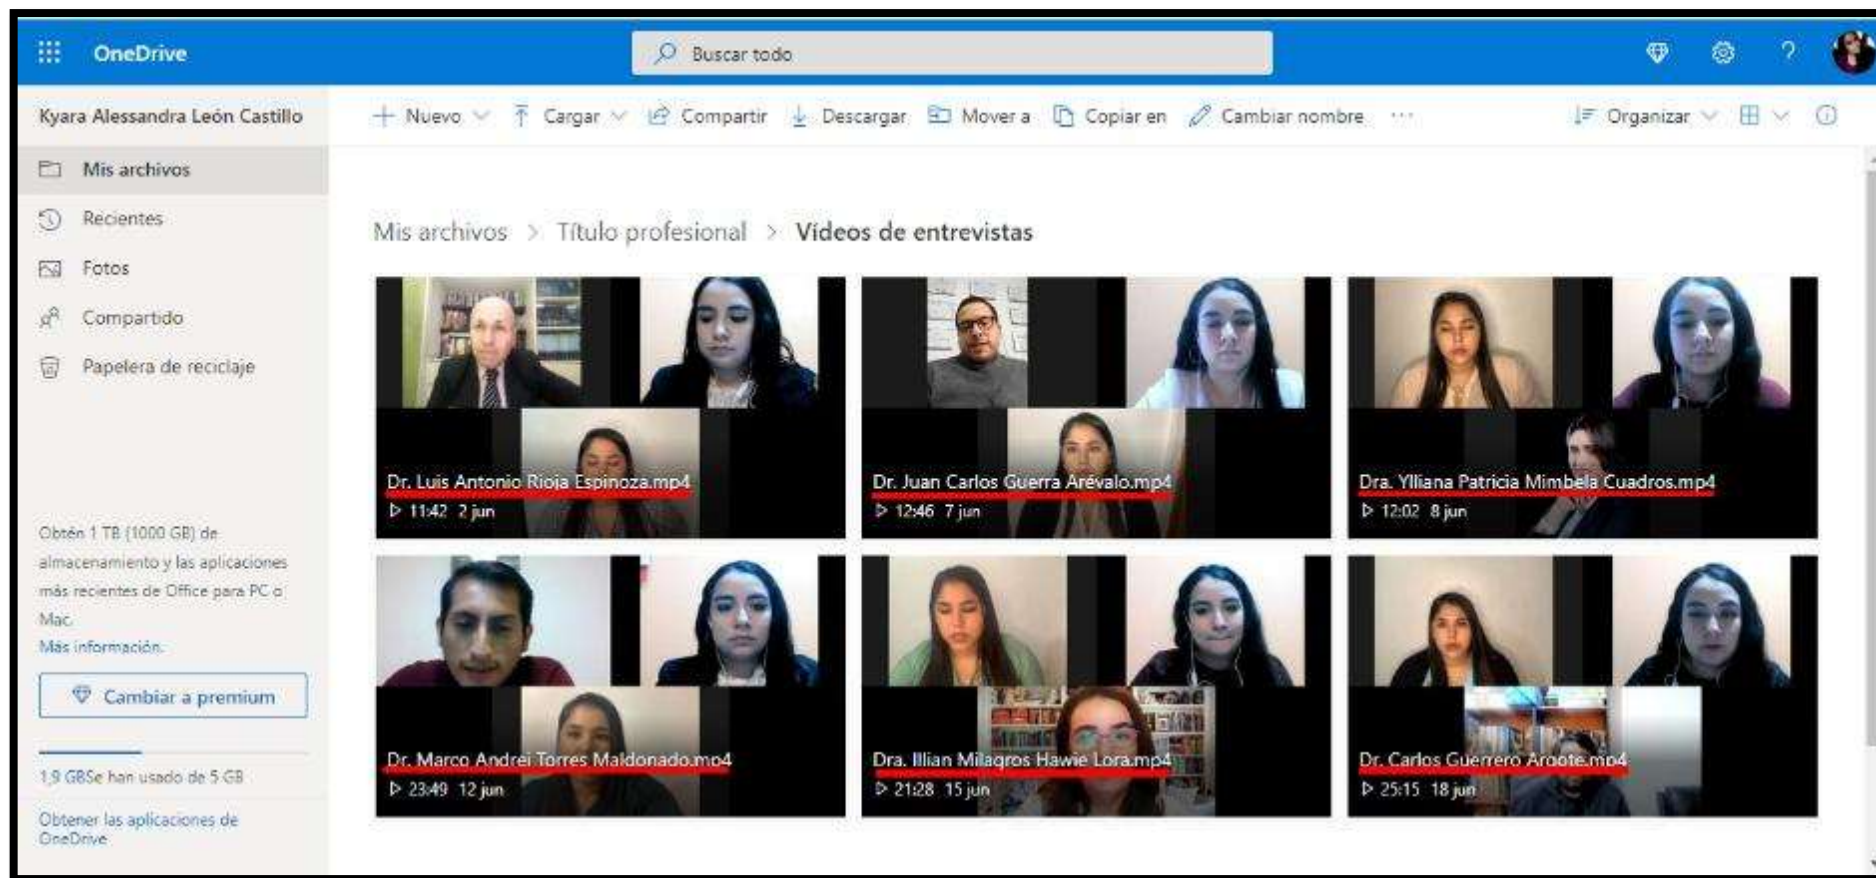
OneDrive

Buscar todo

?

Kyara Alessandra León Castillo

+ Nuevo
Cargar
Compartir
Descargar
Mover a
Copiar en
Cambiar nombre
···
Organizar

Mis archivos
Recientes
Fotos
Compartido
Papelera de reciclaje

Obtén 1 TB (1000 GB) de almacenamiento y las aplicaciones más recientes de Office para PC o Mac.
Más información.

Cambiar a premium

1,9 GBSe han usado de 5 GB

Obtener las aplicaciones de OneDrive

Mis archivos > Título profesional > Videos de entrevistas

Dr. Luis Antonio Rioja Espinoza.mp4
11:42 2 jun

Dr. Juan Carlos Guerra Arévalo.mp4
12:46 7 jun

Dra. Ylliana Patricia Mimbela Cuadros.mp4
12:02 8 jun

Dr. Marco Andrei Torres Maldonado.mp4
23:49 12 jun

Dra. Illian Milagros Hawie Lora.mp4
21:28 15 jun

Dr. Carlos Guerrero Aroote.mp4
25:15 18 jun